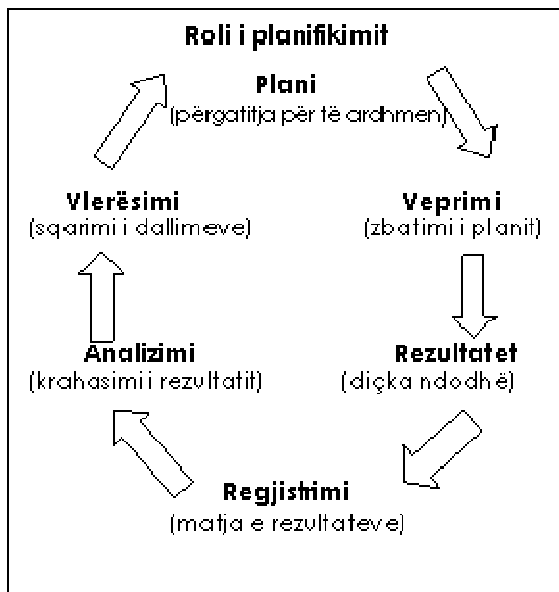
Roli i planifikimit

Plani
(përgatitja për të ardhmen)

Veprimi
(zbatimi i planit)

Rezultatet
(diçka ndodhë)

Regjistrimi
(matja e rezultateve)

Analizimi
(krahasimi i rezultatit)

Vlerësimi
(sqarimi i dallimeve)